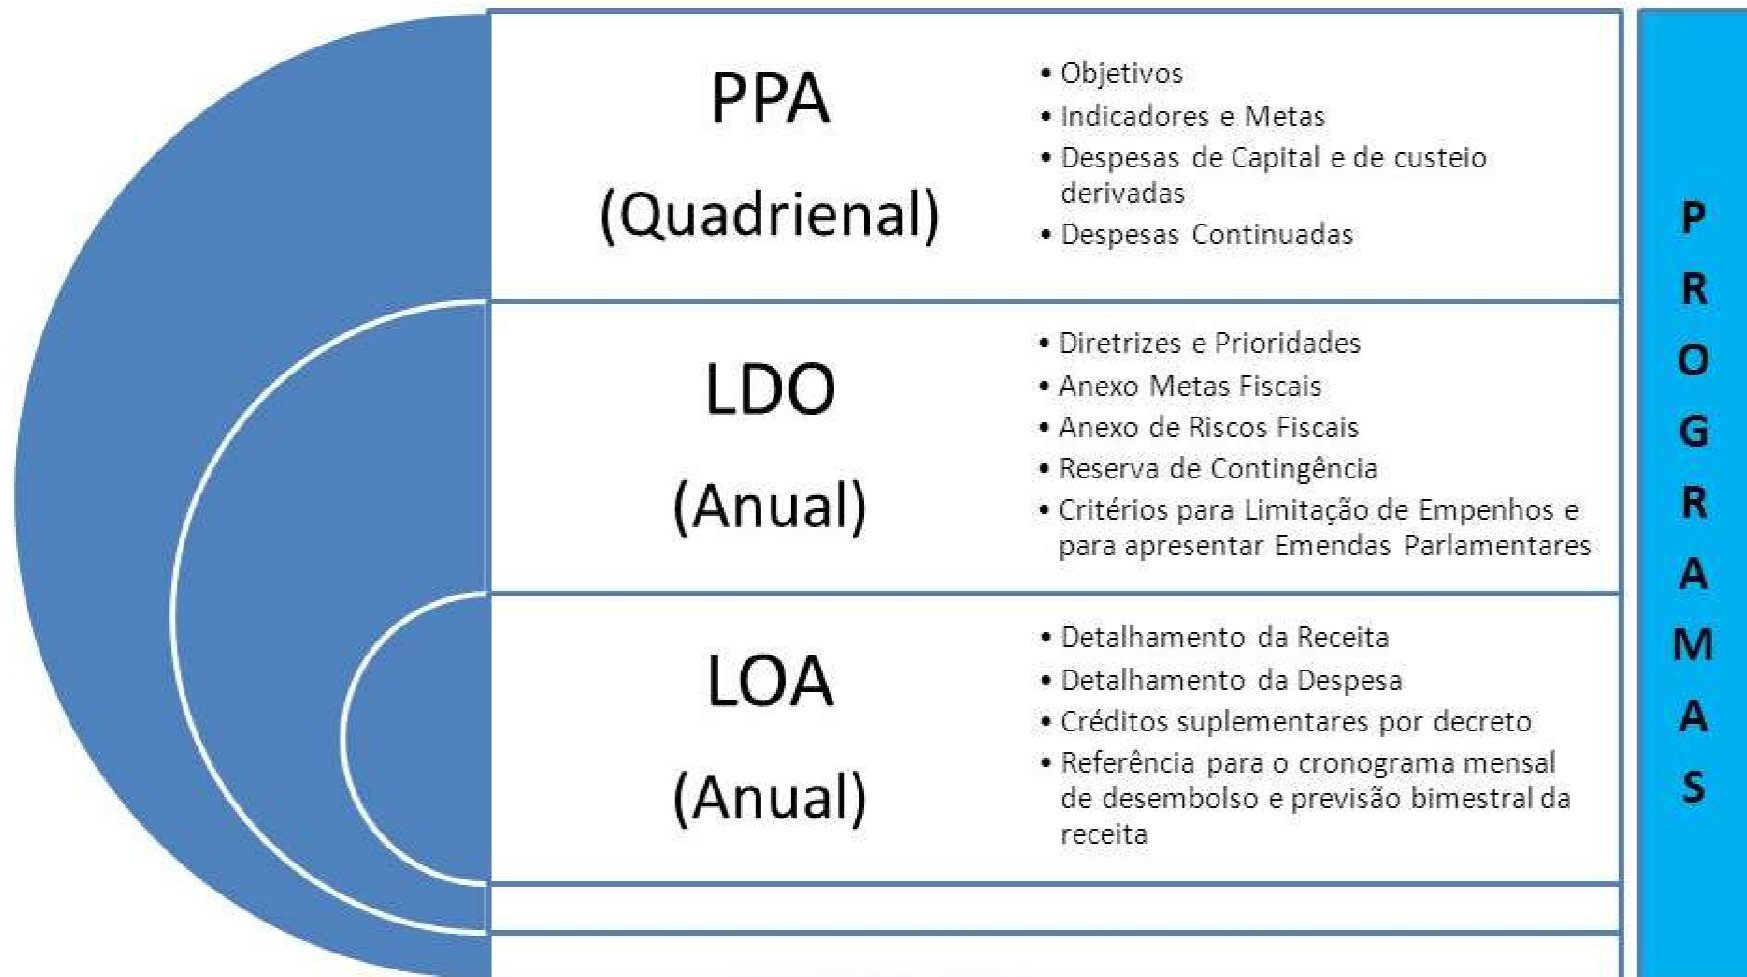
PPA
(Quadrienal)

- Objetivos
- Indicadores e Metas
- Despesas de Capital e de custeio derivadas
- Despesas Continuadas

LDO
(Anual)

- Diretrizes e Prioridades
- Anexo Metas Fiscais
- Anexo de Riscos Fiscais
- Reserva de Contingência
- Critérios para Limitação de Empenhos e para apresentar Emendas Parlamentares

LOA
(Anual)

- Detalhamento da Receita
- Detalhamento da Despesa
- Créditos suplementares por decreto
- Referência para o cronograma mensal de desembolso e previsão bimestral da receita

P
R
O
G
R
A
M
A
S